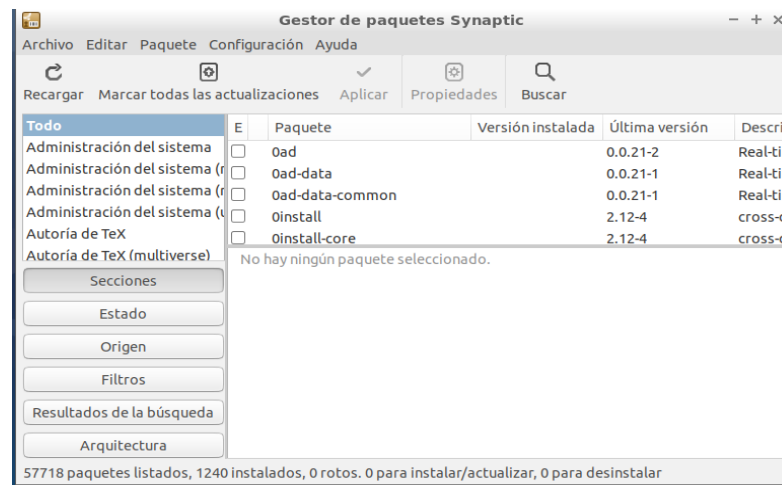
Gestor de paquetes Synaptic

– + ×

Archivo Editar Paquete Configuración Ayuda

Recargar Marcar todas las actualizaciones Aplicar Propiedades Buscar

Todo
Administración del sistema
Administración del sistema (r
Administración del sistema (r
Administración del sistema (u
Autoría de TeX
Autoría de TeX (multiverse)

| E | Paquete | Versión instalada | Última versión | Descri |
|---|---|---|---|---|
| | 0ad | | 0.0.21-2 | Real-ti |
| | 0ad-data | | 0.0.21-1 | Real-ti |
| | 0ad-data-common | | 0.0.21-1 | Real-ti |
| | 0install | | 2.12-4 | cross-c |
| | 0install-core | | 2.12-4 | cross-c |

No hay ningún paquete seleccionado.

Secciones
Estado
Origen
Filtros
Resultados de la búsqueda
Arquitectura

57718 paquetes listados, 1240 instalados, 0 rotos. 0 para instalar/actualizar, 0 para desinstalar